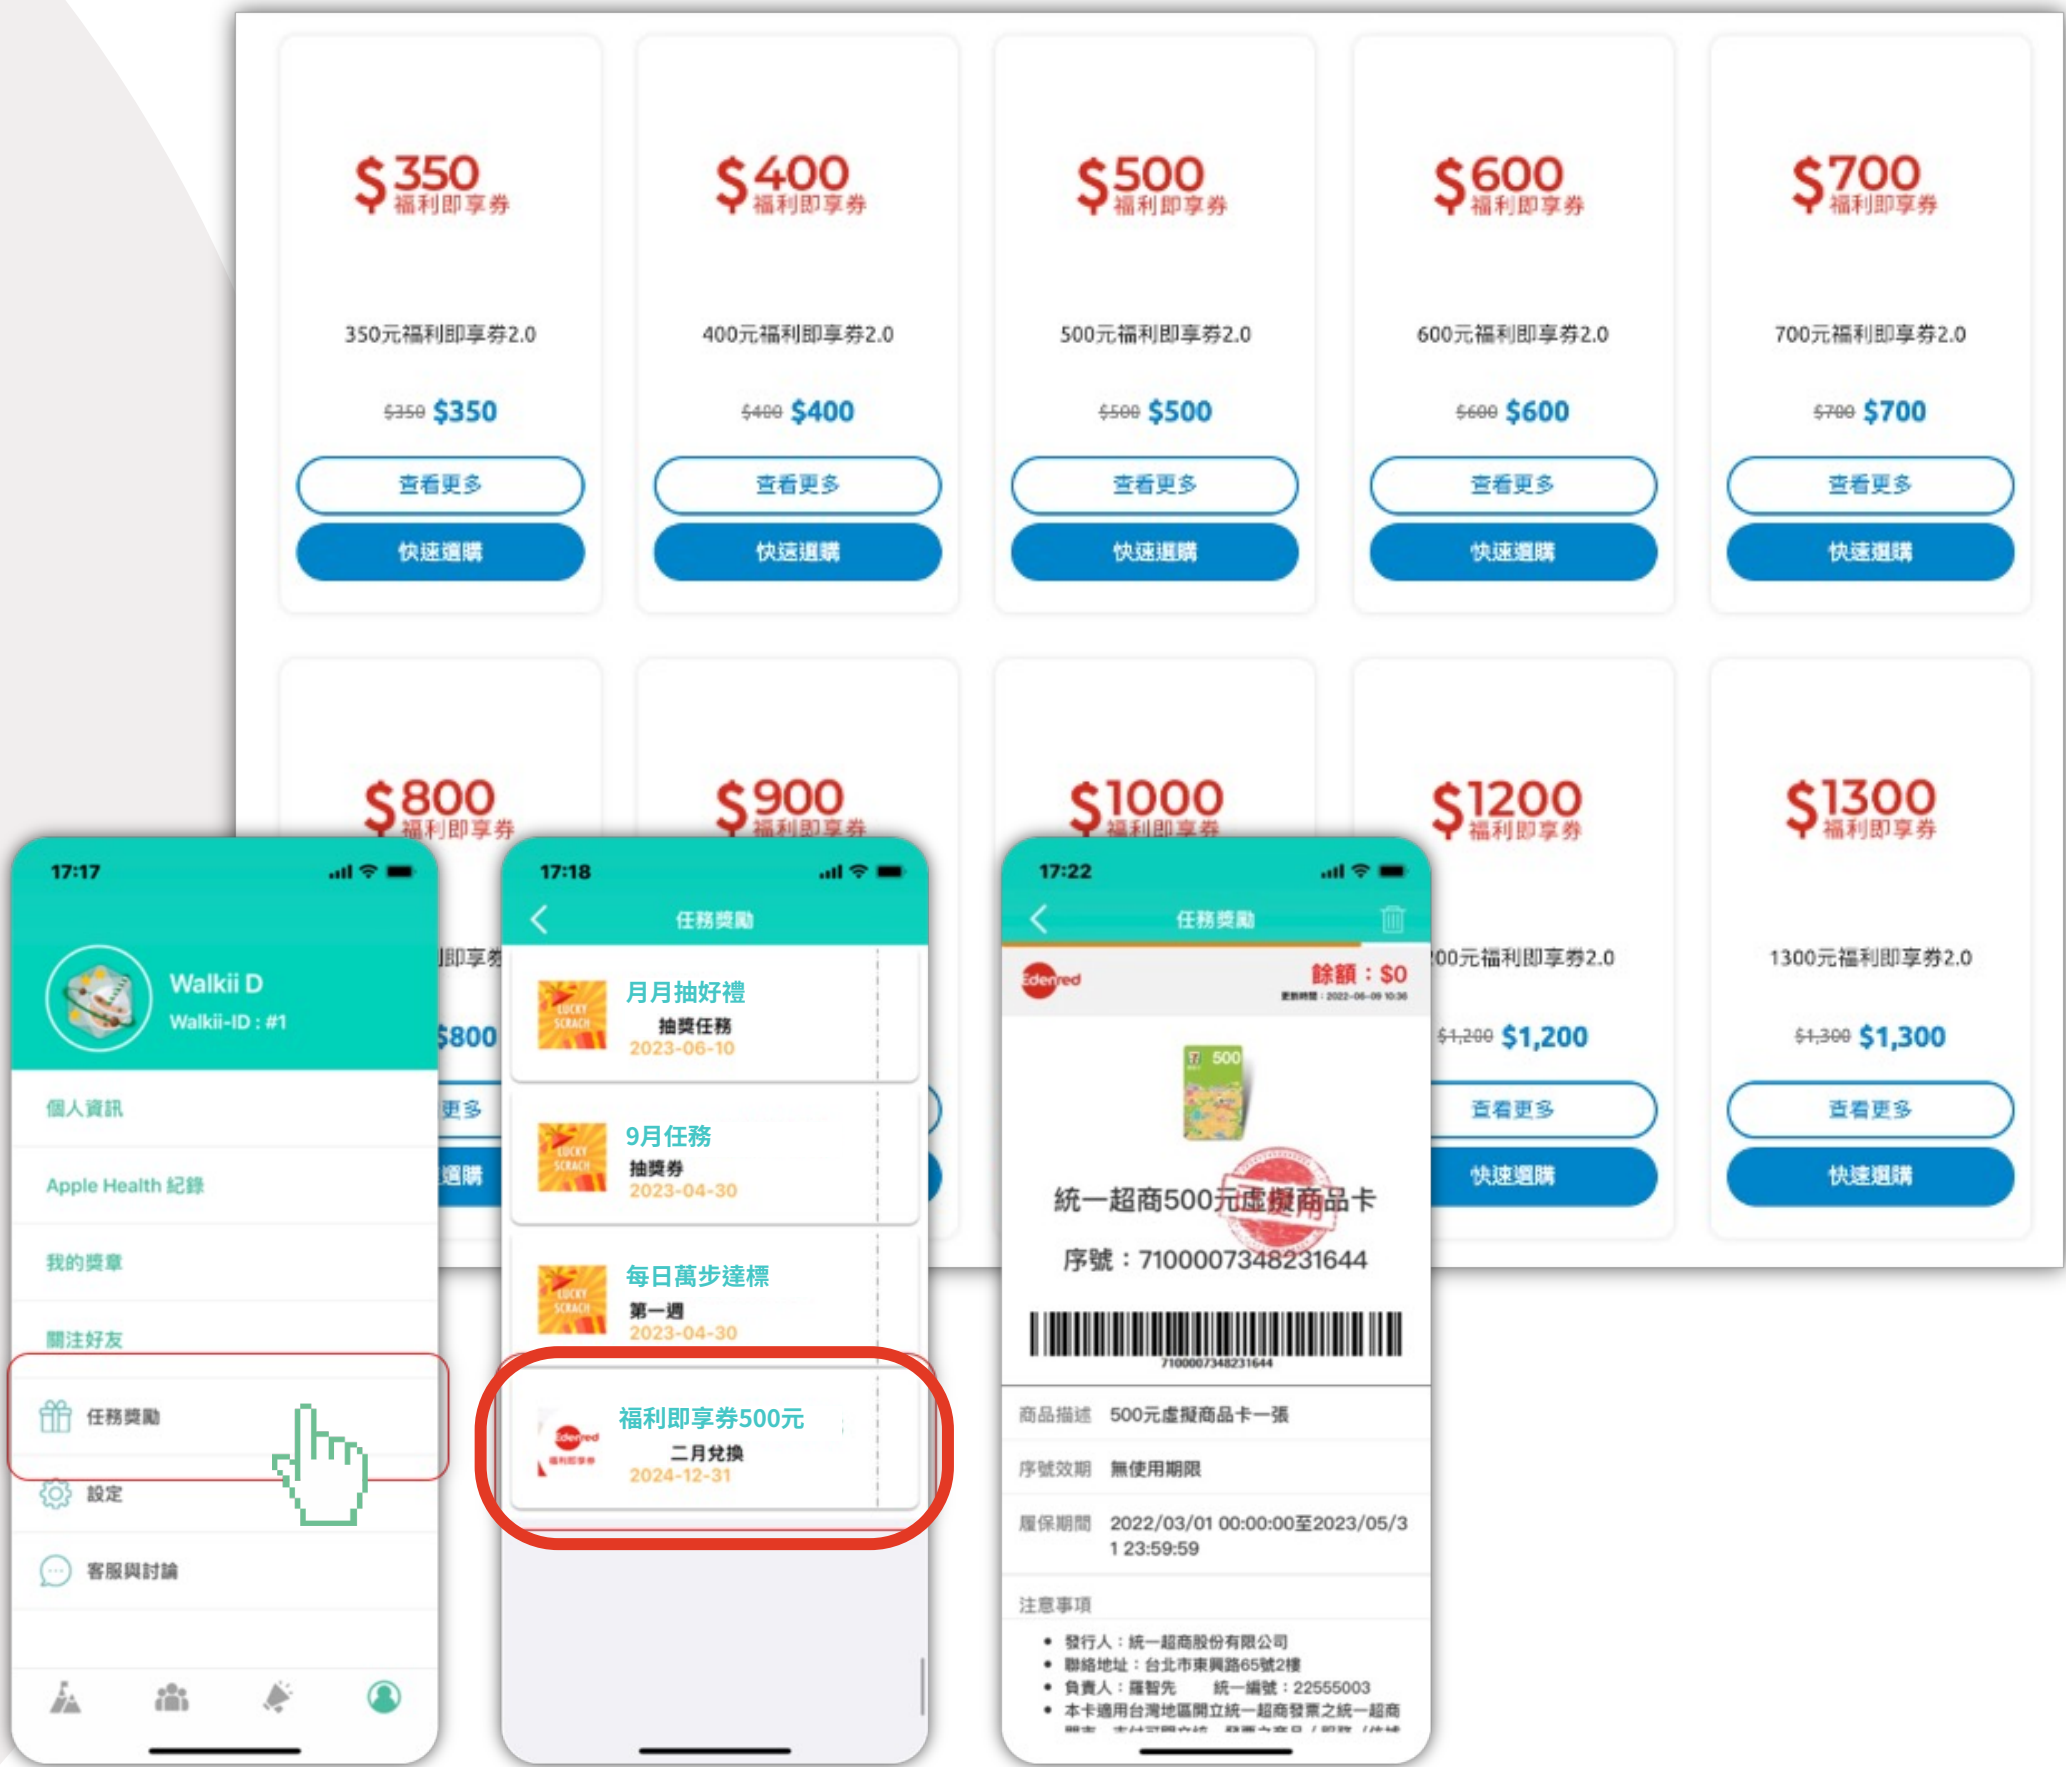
$350 福利即享券

350元福利即享券2.0

~~$350~~ $350

查看更多

快速選購

$400 福利即享券

400元福利即享券2.0

~~$400~~ $400

查看更多

快速選購

$500 福利即享券

500元福利即享券2.0

~~$500~~ $500

查看更多

快速選購

$600 福利即享券

600元福利即享券2.0

~~$600~~ $600

查看更多

快速選購

$700 福利即享券

700元福利即享券2.0

~~$700~~ $700

查看更多

快速選購

$800 福利即享券

即享券

$800

更多

選購

$900 福利即享券

$1000 福利即享券

$1200 福利即享券

00元福利即享券2.0

~~$1,200~~ $1,200

查看更多

快速選購

$1300 福利即享券

1300元福利即享券2.0

~~$1,300~~ $1,300

查看更多

快速選購

17:17

Walkii D
Walkii-ID : #1

個人資訊

Apple Health 紀錄

我的獎章

關注好友

任務獎勵

設定

客服與討論

17:18

任務獎勵

LUCKY SCRACH
月月抽好禮
抽獎任務
2023-06-10

LUCKY SCRACH
9月任務
抽獎券
2023-04-30

LUCKY SCRACH
每日萬步達標
第一週
2023-04-30

Edenred
福利即享券500元
二月兌換
2024-12-31

17:22

任務獎勵

Edenred

餘額：$0
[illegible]：2022-06-09 10:36

500

統一超商500元虛擬商品卡

序號：7100007348231644

7100007348231644

商品描述 500元虛擬商品卡一張

序號效期 無使用期限

履保期間 2022/03/01 00:00:00至2023/05/31 23:59:59

注意事項

• 發行人：統一超商股份有限公司
• 聯絡地址：台北市東興路65號2樓
• 負責人：羅智先 統一編號：22555003
• 本卡適用台灣地區開立統一超商發票之統一超商
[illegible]